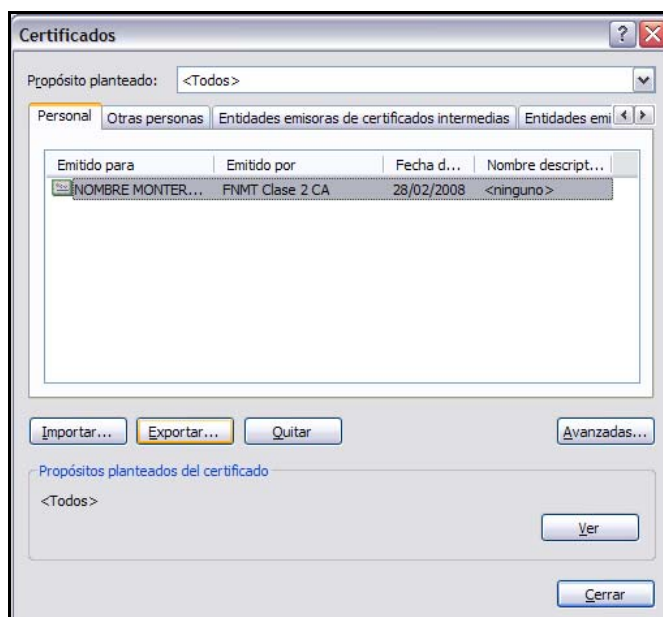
Certificados

Propósito planteado: <Todos>

Personal | Otras personas | Entidades emisoras de certificados intermedias | Entidades emi

| Emitido para | Emitido por | Fecha d... | Nombre descript... |
|---|---|---|---|
| NOMBRE MONTER... | FNMT Clase 2 CA | 28/02/2008 | <ninguno> |

Importar... Exportar... Quitar Avanzadas...

Propósitos planteados del certificado

<Todos>

Ver

Cerrar